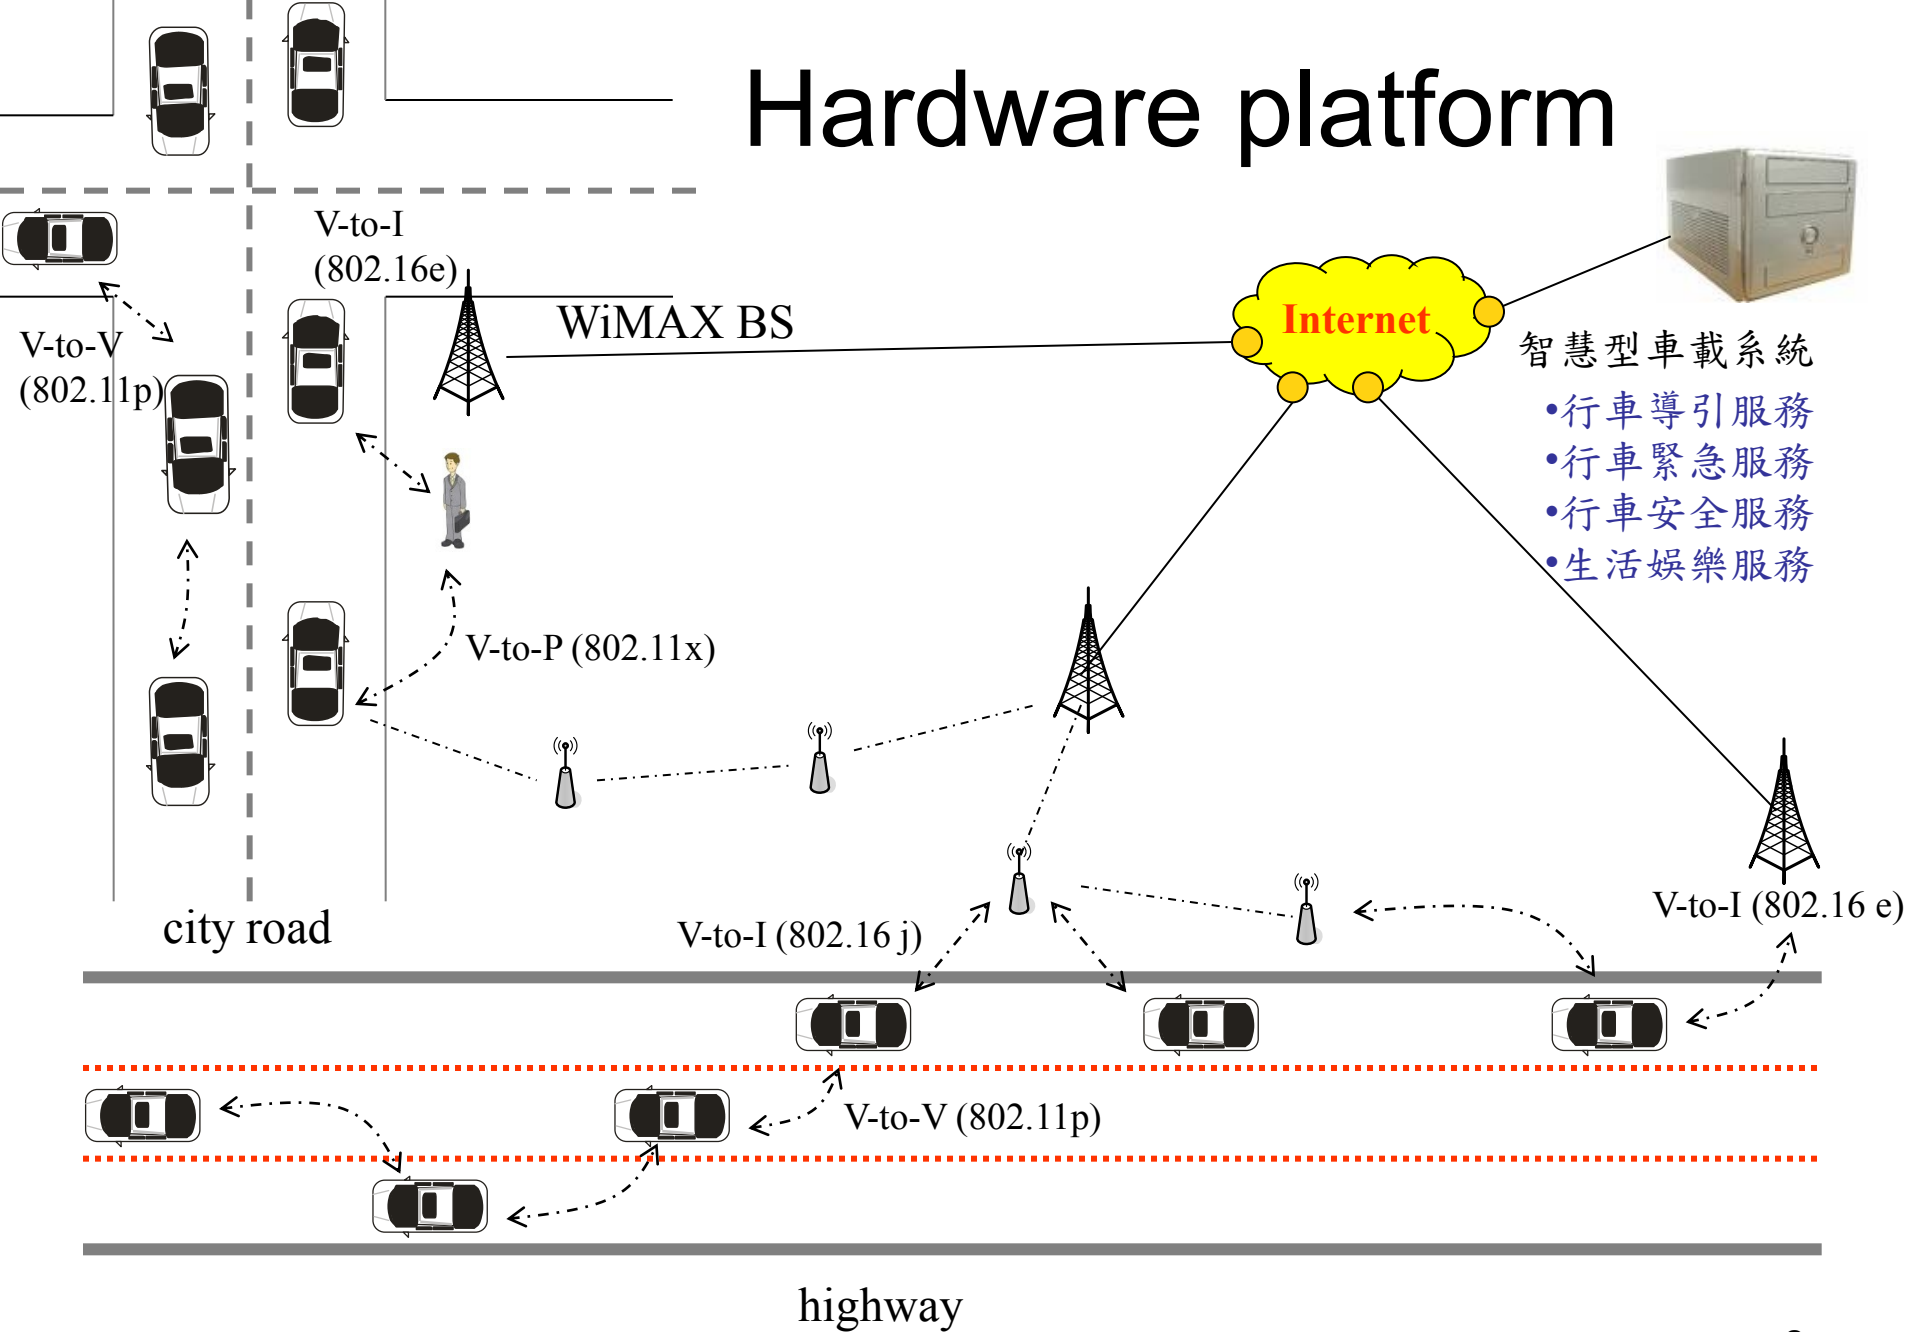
Hardware platform

V-to-I (802.16e)

WiMAX BS

Internet

智慧型車載系統
•行車導引服務
•行車緊急服務
•行車安全服務
•生活娛樂服務

V-to-V (802.11p)

V-to-P (802.11x)

city road

V-to-I (802.16 j)

V-to-I (802.16 e)

V-to-V (802.11p)

highway